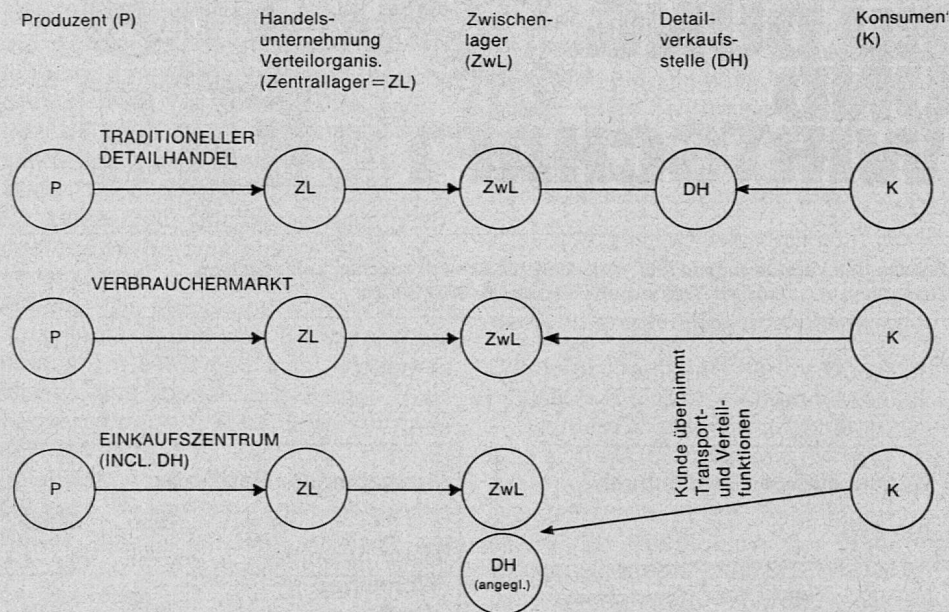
Produzent (P)

Handelsunternehmung Verteilorganis. (Zentrallager = ZL)

Zwischenlager (ZwL)

Detailverkaufsstelle (DH)

Konsument (K)

TRADITIONELLER DETAILHANDEL

P

ZL

ZwL

DH

K

VERBRAUCHERMARKT

P

ZL

ZwL

K

Kunde übernimmt Transport- und Verteilfunktionen

EINKAUFSZENTRUM (INCL. DH)

P

ZL

ZwL

K

DH (angegl.)